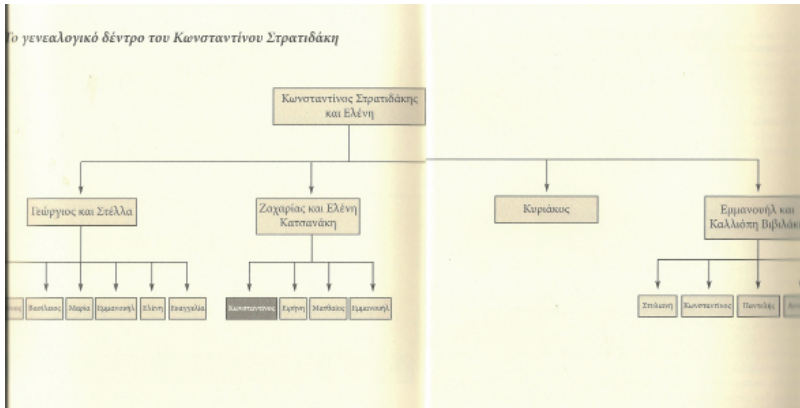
Το γενεαλογικό δέντρο του Κωνσταντίνου Στρατιδάκη

Κωνσταντίνος Στρατιδάκης και Ελένη

Γεώργιος και Στέλλα

Ζαχαρίας και Ελένη Κατσανάκη

Κυριάκος

Εμμανουήλ και Καλλιόπη Βιβιλάκ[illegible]

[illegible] | Βασίλειος | Μαρία | Εμμανουήλ | Ελένη | Ευαγγελία

Κωνσταντίνος | Ειρήνη | Ματθαίος | Εμμανουήλ

Στυλιανή | Κωνσταντίνος | Παντελής | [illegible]